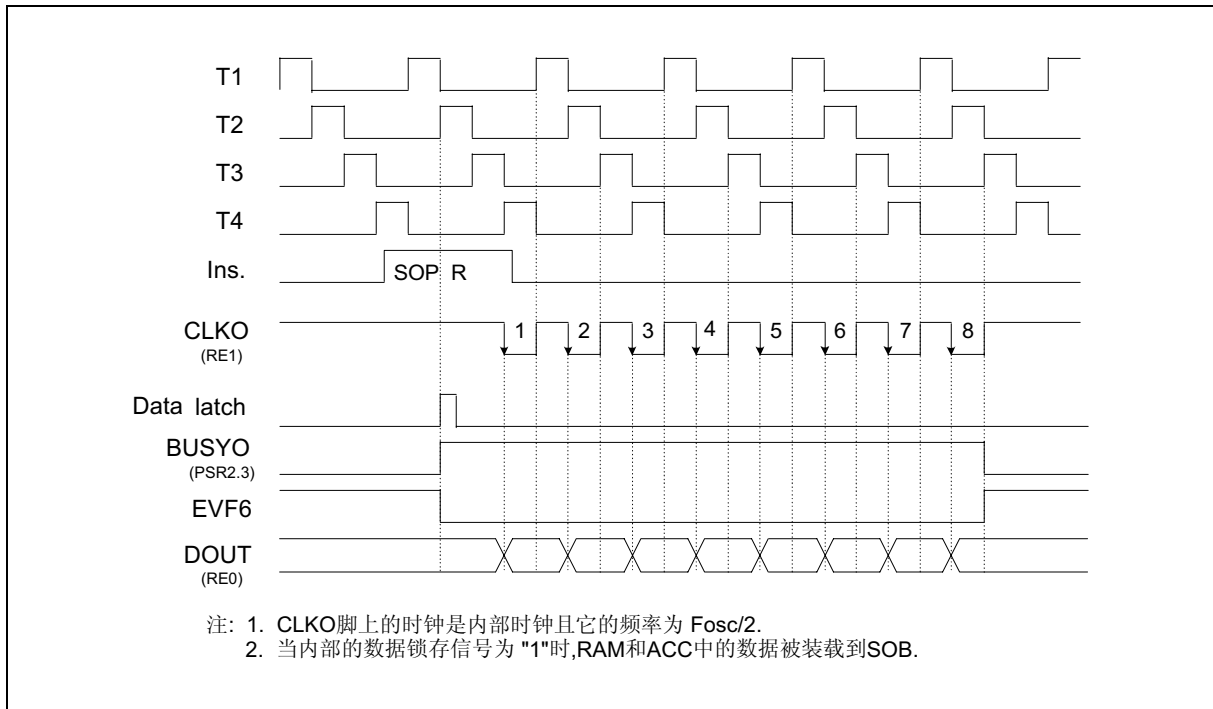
T1
T2
T3
T4
Ins.
SOP R
CLKO
(RE1)
1 2 3 4 5 6 7 8
Data latch
BUSYO
(PSR2.3)
EVF6
DOUT
(RE0)

注: 1. CLKO脚上的时钟是内部时钟且它的频率为 Fosc/2.
2. 当内部的数据锁存信号为 "1"时,RAM和ACC中的数据被装载到SOB.